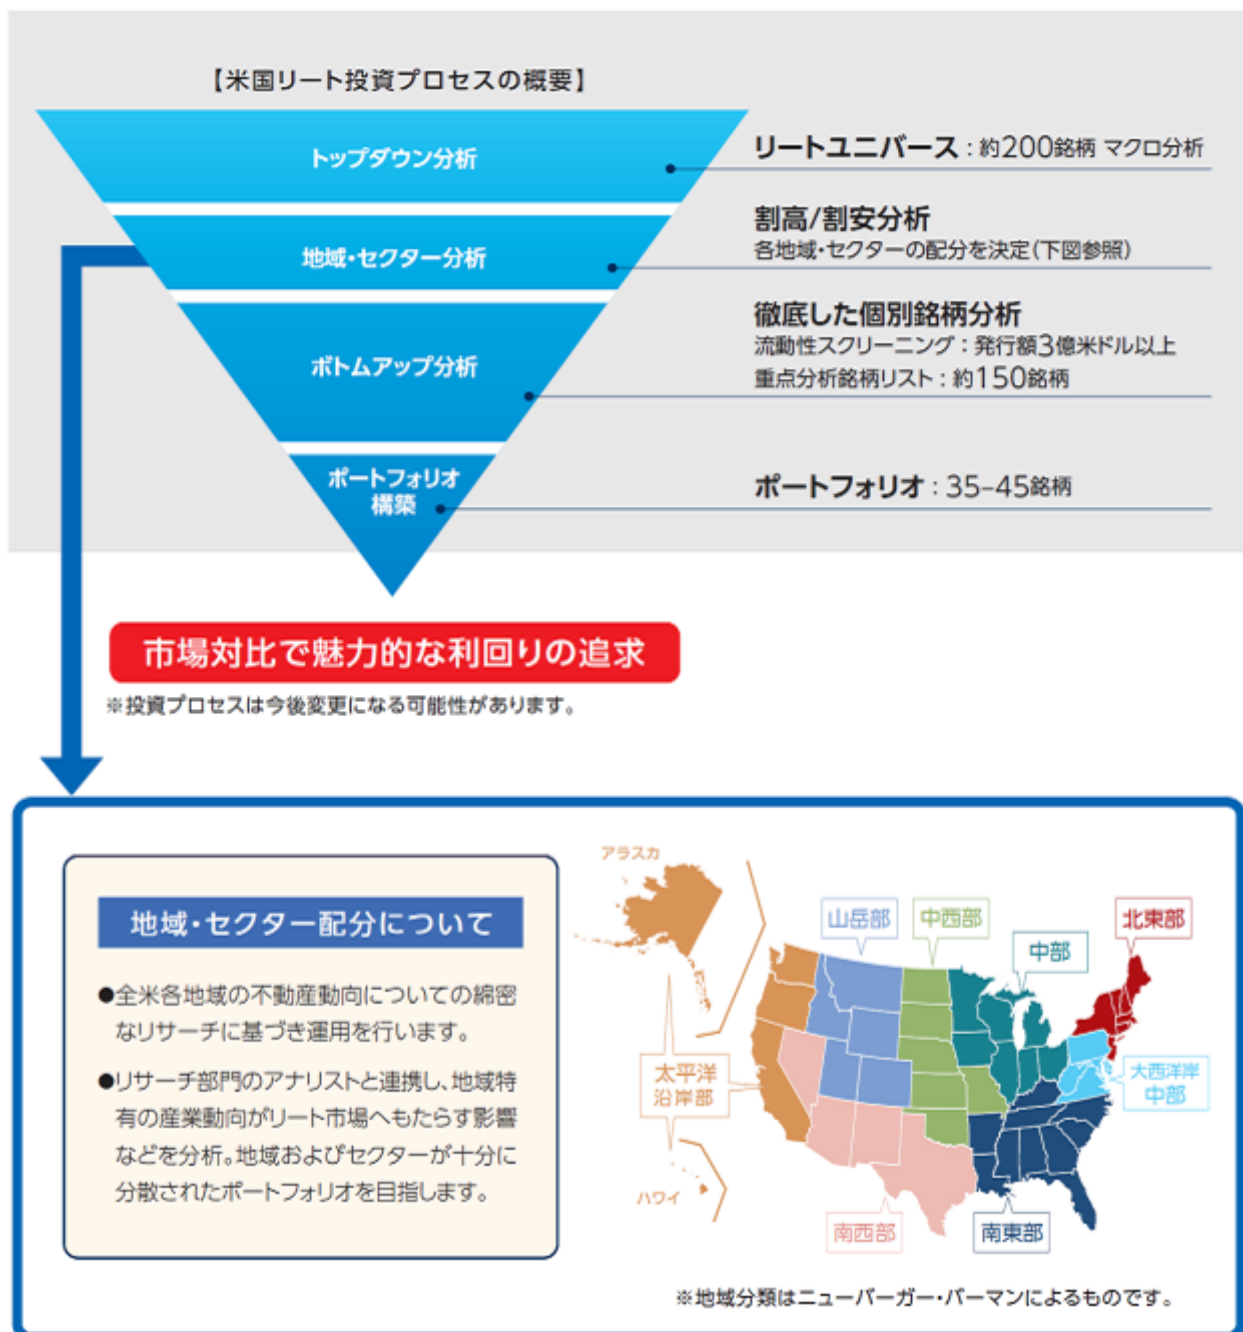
【米国リート投資プロセスの概要】

トップダウン分析

地域・セクター分析

ボトムアップ分析

ポートフォリオ構築

リートユニバース：約200銘柄 マクロ分析

割高/割安分析
各地域・セクターの配分を決定(下図参照)

徹底した個別銘柄分析
流動性スクリーニング：発行額3億米ドル以上
重点分析銘柄リスト：約150銘柄

ポートフォリオ：35-45銘柄

市場対比で魅力的な利回りの追求

※投資プロセスは今後変更になる可能性があります。

地域・セクター配分について

●全米各地域の不動産動向についての綿密なリサーチに基づき運用を行います。

●リサーチ部門のアナリストと連携し、地域特有の産業動向がリート市場へもたらす影響などを分析。地域およびセクターが十分に分散されたポートフォリオを目指します。

アラスカ

山岳部

中西部

中部

北東部

太平洋沿岸部

大西洋岸中部

ハワイ

南西部

南東部

※地域分類はニューバーガー・バーマンによるものです。